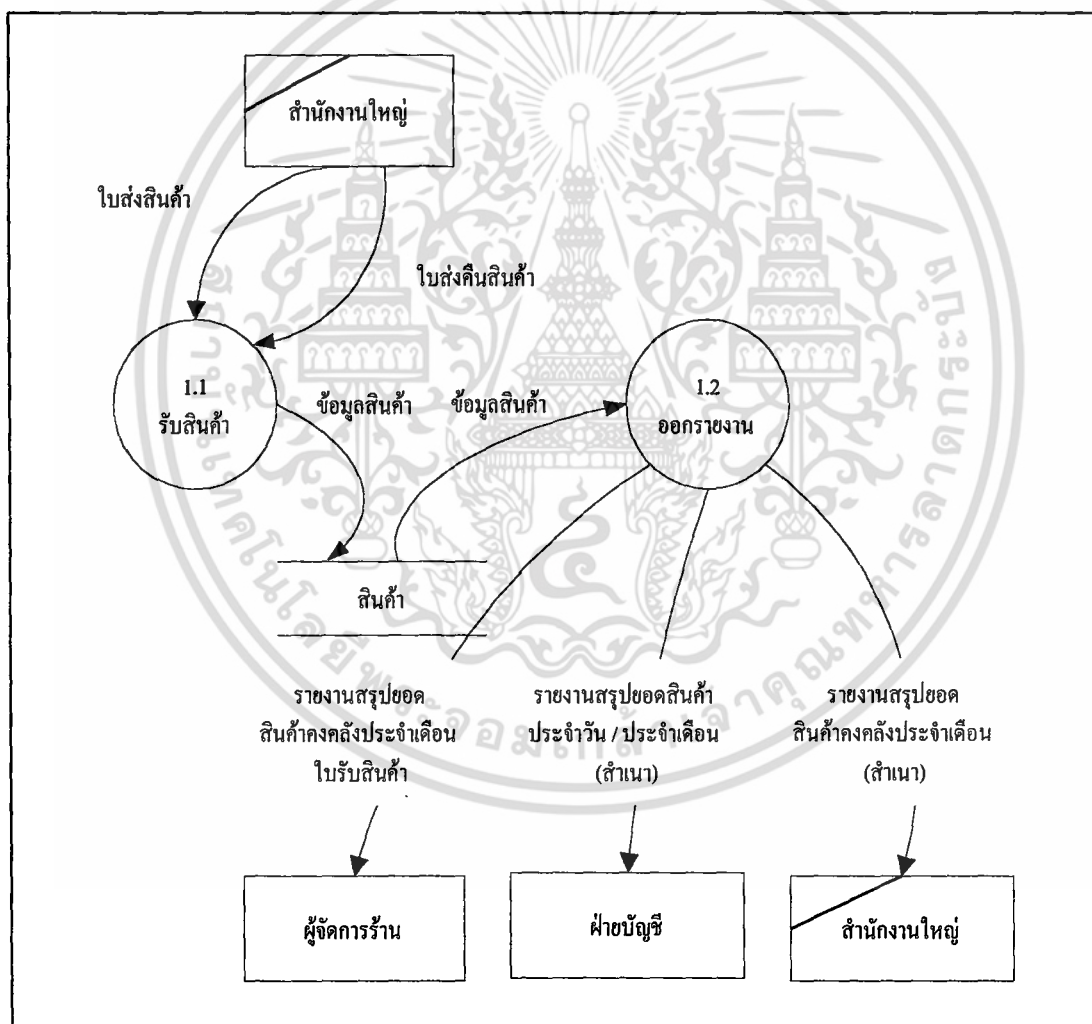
สำนักงานใหญ่

ใบส่งสินค้า

ใบส่งคืนสินค้า

1.1
รับสินค้า

ข้อมูลสินค้า

ข้อมูลสินค้า

1.2
ออกรายงาน

สินค้า

รายงานสรุปยอด
สินค้าคงคลังประจำเดือน
ใบรับสินค้า

รายงานสรุปยอดสินค้า
ประจำวัน / ประจำเดือน
(สำเนา)

รายงานสรุปยอด
สินค้าคงคลังประจำเดือน
(สำเนา)

ผู้จัดการร้าน

ฝ่ายบัญชี

สำนักงานใหญ่